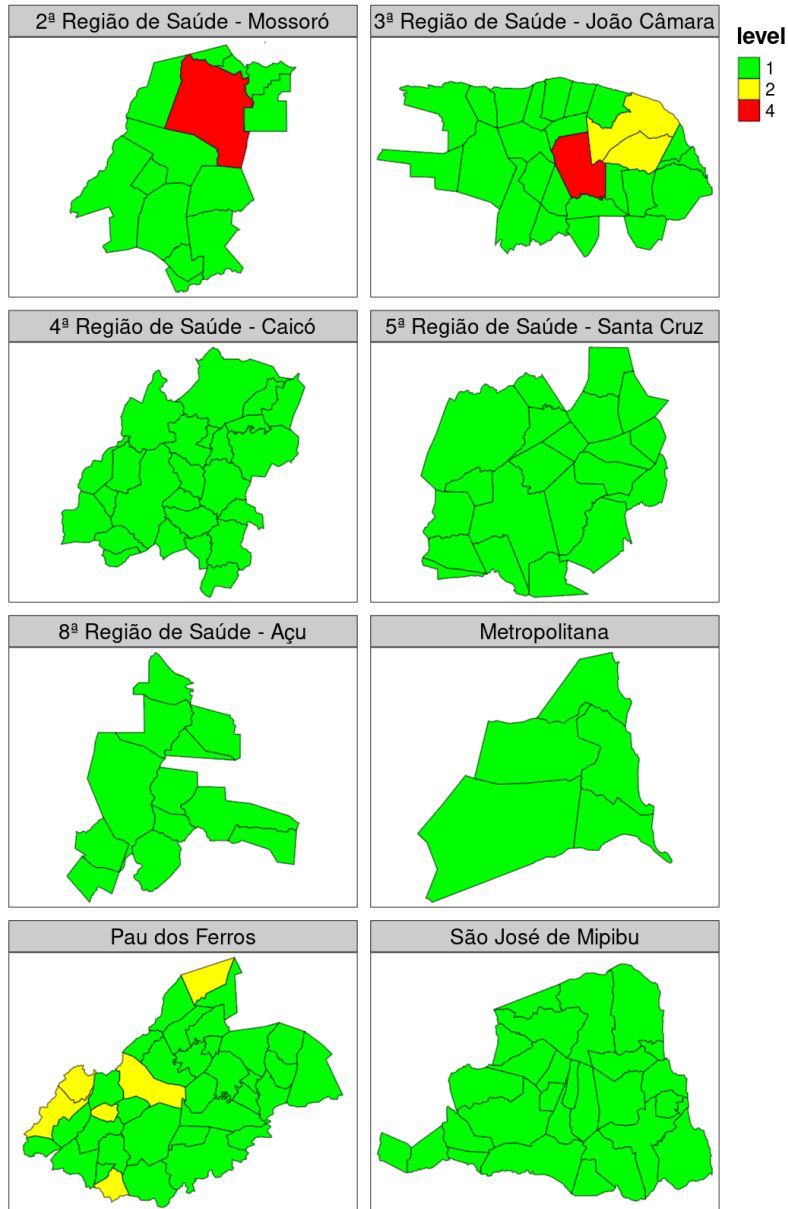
2ª Região de Saúde - Mossoró

3ª Região de Saúde - João Câmara

level
1
2
4

4ª Região de Saúde - Caicó

5ª Região de Saúde - Santa Cruz

8ª Região de Saúde - Açu

Metropolitana

Pau dos Ferros

São José de Mipibu